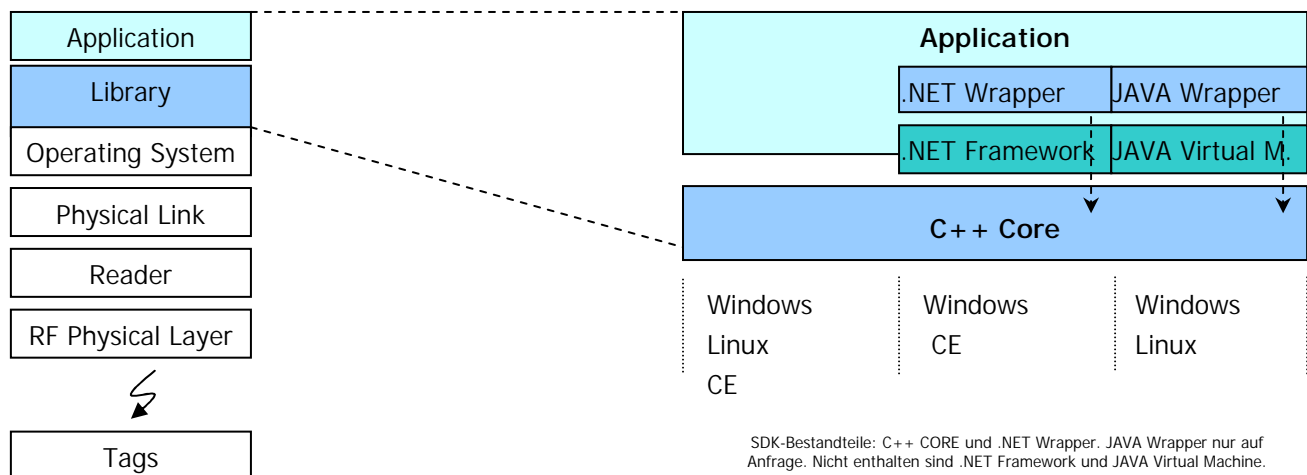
Application

Library

Operating System

Physical Link

Reader

RF Physical Layer

Tags

Application

.NET Wrapper

JAVA Wrapper

.NET Framework

JAVA Virtual M.

C++ Core

Windows
Linux
CE

Windows
CE

Windows
Linux

SDK-Bestandteile: C++ CORE und .NET Wrapper. JAVA Wrapper nur auf Anfrage. Nicht enthalten sind .NET Framework und JAVA Virtual Machine.